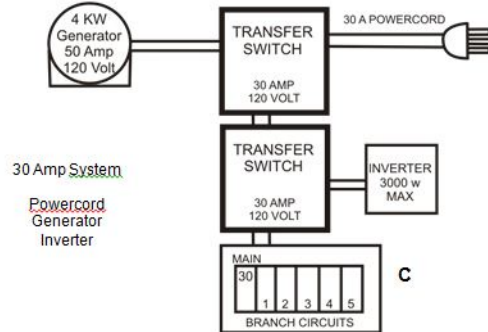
4 KW
Generator
50 Amp
120 Volt

TRANSFER SWITCH

30 AMP
120 VOLT

30 A POWERCORD

30 Amp System

Powercord
Generator
Inverter

TRANSFER SWITCH

30 AMP
120 VOLT

INVERTER
3000 w
MAX

MAIN
30
1 2 3 4 5
BRANCH CIRCUITS

C